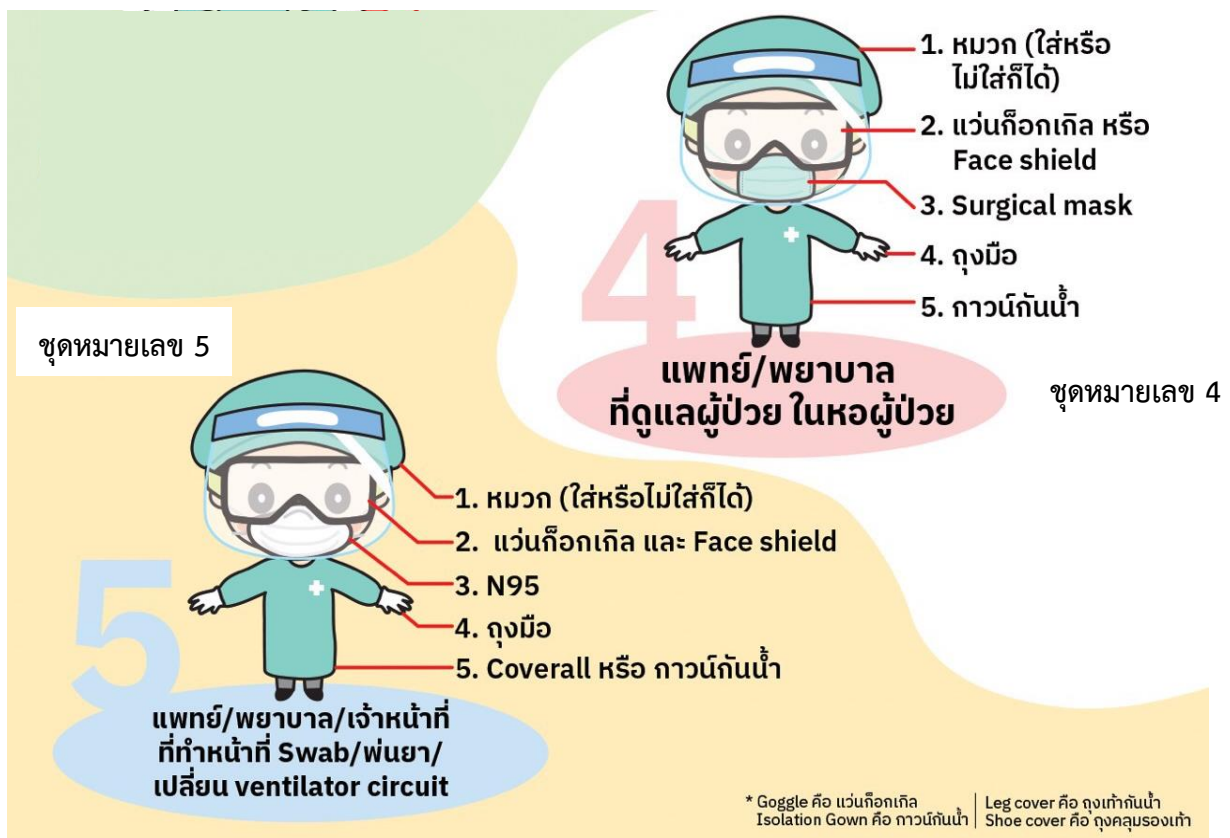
1. หมวก (ใส่หรือไม่ใส่ก็ได้)
2. แว่นก็อกเกิล หรือ Face shield
3. Surgical mask
4. ถุงมือ
5. กาวน์กันน้ำ

4

แพทย์/พยาบาล ที่ดูแลผู้ป่วย ในหอผู้ป่วย

ชุดหมายเลข 4

ชุดหมายเลข 5

1. หมวก (ใส่หรือไม่ใส่ก็ได้)
2. แว่นก็อกเกิล และ Face shield
3. N95
4. ถุงมือ
5. Coverall หรือ กาวน์กันน้ำ

5

แพทย์/พยาบาล/เจ้าหน้าที่ ที่ทำหน้าที่ Swab/พ่นยา/ เปลี่ยน ventilator circuit

* Goggle คือ แว่นก็อกเกิล
Isolation Gown คือ กาวน์กันน้ำ

Leg cover คือ ถุงเท้ากันน้ำ
Shoe cover คือ ถุงคลุมรองเท้า